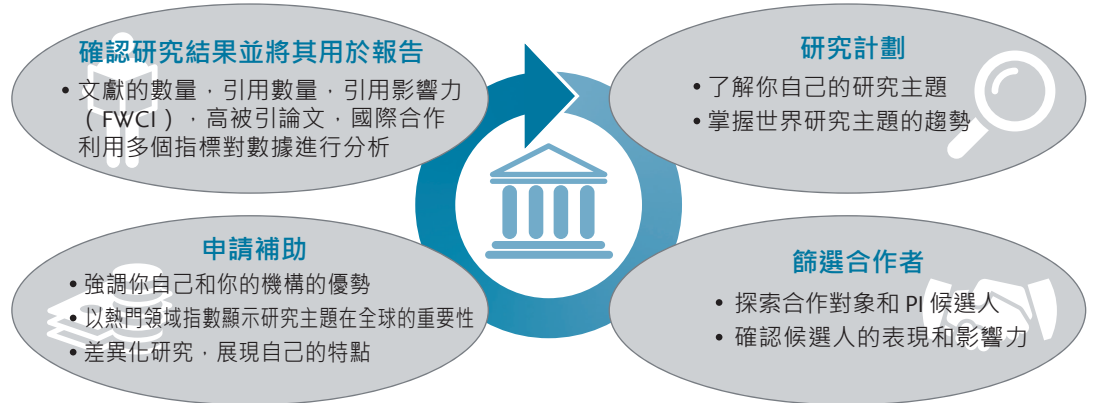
確認研究結果並將其用於報告

• 文獻的數量，引用數量，引用影響力（FWCI），高被引論文，國際合作利用多個指標對數據進行分析

研究計劃

• 了解你自己的研究主題
• 掌握世界研究主題的趨勢

申請補助

• 強調你自己和你的機構的優勢
• 以熱門領域指數顯示研究主題在全球的重要性
• 差異化研究，展現自己的特點

篩選合作者

• 探索合作對象和 PI 候選人
• 確認候選人的表現和影響力